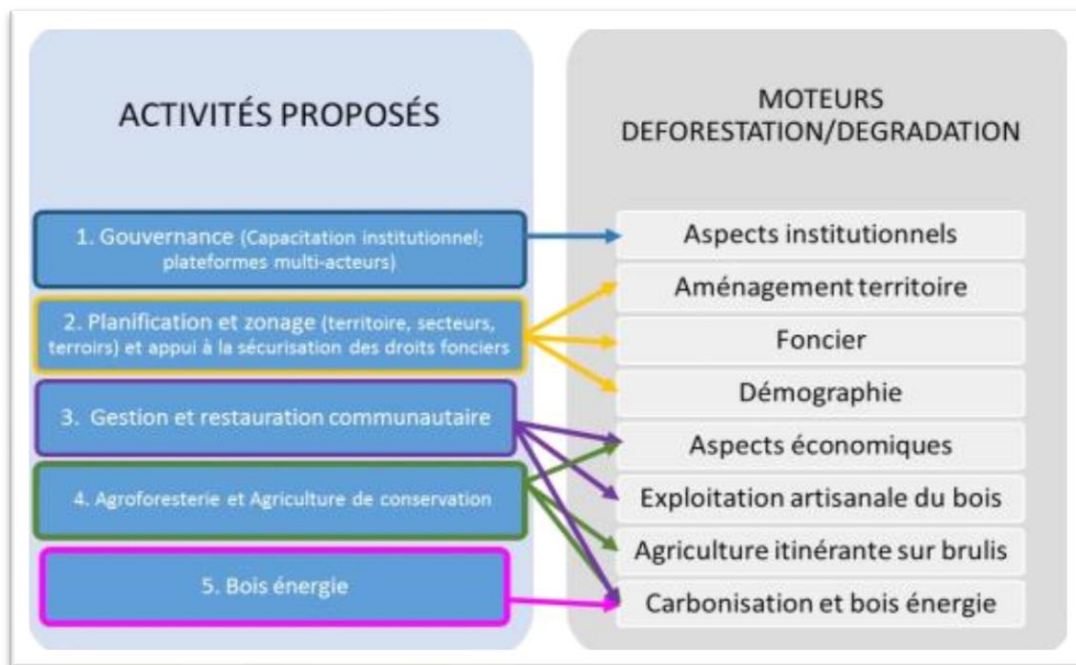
ACTIVITÉS PROPOSÉS

1. Gouvernance (Capacitation institutionnel; plateformes multi-acteurs)

2. Planification et zonage (territoire, secteurs, terroirs) et appui à la sécurisation des droits fonciers

3. Gestion et restauration communautaire

4. Agroforesterie et Agriculture de conservation

5. Bois énergie

MOTEURS DEFORESTATION/DEGRADATION

Aspects institutionnels

Aménagement territoire

Foncier

Démographie

Aspects économiques

Exploitation artisanale du bois

Agriculture itinérante sur brulis

Carbonisation et bois énergie